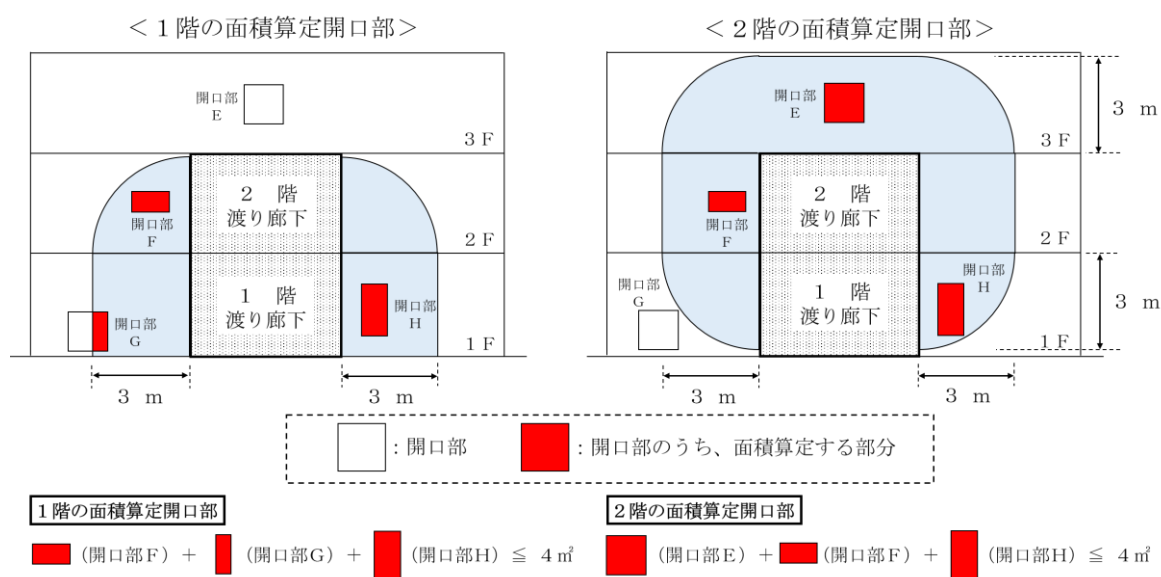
＜１階の面積算定開口部＞

開口部 E

３Ｆ

開口部 F

２ 階 渡り廊下

２Ｆ

１ 階 渡り廊下

開口部 H

開口部 G

１Ｆ

３ ｍ

３ ｍ

＜２階の面積算定開口部＞

開口部 E

３ ｍ

３Ｆ

開口部 F

２ 階 渡り廊下

２Ｆ

開口部 G

１ 階 渡り廊下

開口部 H

３ ｍ

１Ｆ

３ ｍ

３ ｍ

：開口部

：開口部のうち、面積算定する部分

１階の面積算定開口部

（開口部Ｆ）＋ （開口部Ｇ）＋ （開口部Ｈ）≦ ４㎡

２階の面積算定開口部

（開口部Ｅ）＋ （開口部Ｆ）＋ （開口部Ｈ）≦ ４㎡